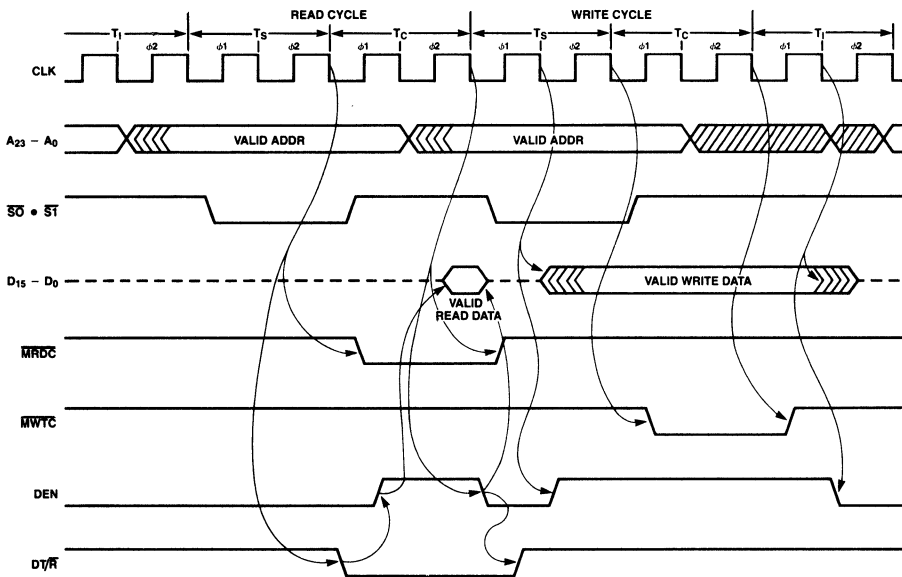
$T_I$ $\phi 2$ READ CYCLE $T_S$ $\phi 1$ $\phi 2$ $T_C$ $\phi 1$ $\phi 2$ WRITE CYCLE $T_S$ $\phi 1$ $\phi 2$ $T_C$ $\phi 1$ $\phi 2$ $T_I$ $\phi 1$ $\phi 2$

CLK

$A_{23} - A_0$ VALID ADDR VALID ADDR

$\overline{S0} \bullet \overline{S1}$

$D_{15} - D_0$ VALID READ DATA VALID WRITE DATA

$\overline{MRDC}$

$\overline{MWTC}$

DEN

$DT/\overline{R}$